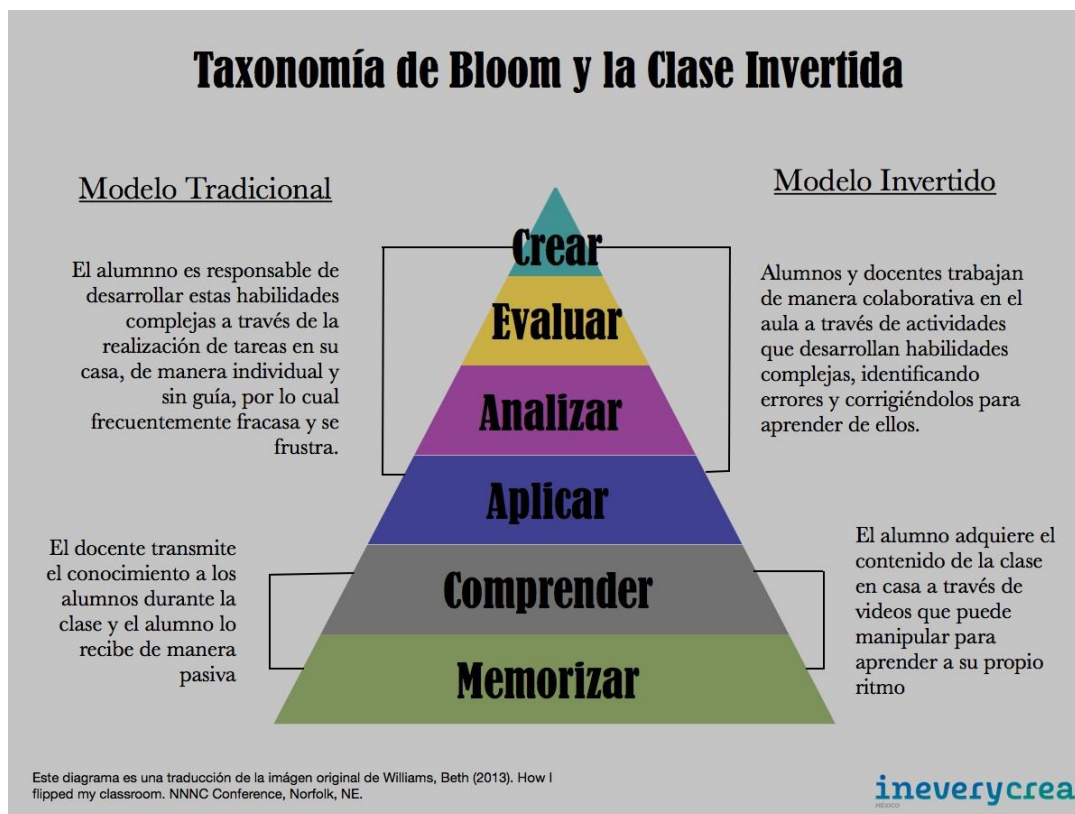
Taxonomía de Bloom y la Clase Invertida

Modelo Tradicional

Modelo Invertido

El alumnno es responsable de desarrollar estas habilidades complejas a través de la realización de tareas en su casa, de manera individual y sin guía, por lo cual frecuentemente fracasa y se frustra.

Crear
Evaluar
Analizar
Aplicar
Comprender
Memorizar

Alumnos y docentes trabajan de manera colaborativa en el aula a través de actividades que desarrollan habilidades complejas, identificando errores y corrigiéndolos para aprender de ellos.

El docente transmite el conocimiento a los alumnos durante la clase y el alumno lo recibe de manera pasiva

El alumno adquiere el contenido de la clase en casa a través de videos que puede manipular para aprender a su propio ritmo

Este diagrama es una traducción de la imágen original de Williams, Beth (2013). How I flipped my classroom. NNNC Conference, Norfolk, NE.

ineverycrea
MÉXICO